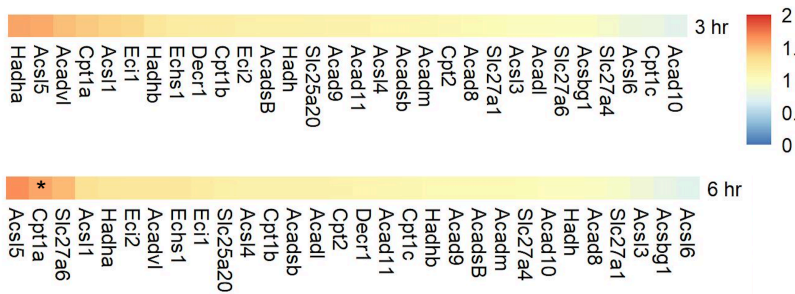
3 hr
Hadha Acsl5 Acadvl Cpt1a Acsl1 Eci1 Hadhb Echs1 Decr1 Cpt1b Eci2 AcadsB Hadh Slc25a20 Acad9 Acad11 Acsl4 Acadsb Acadm Cpt2 Acad8 Slc27a1 Acsl3 Acadl Slc27a6 Acsbg1 Slc27a4 Acsl6 Cpt1c Acad10

2
1.5
1
0.5
0

*
6 hr
Acsl5 Cpt1a Slc27a6 Acsl1 Hadha Eci2 Acadvl Echs1 Eci1 Slc25a20 Acsl4 Cpt1b Acadsb Acadl Cpt2 Decr1 Acad11 Cpt1c Hadhb Acad9 AcadsB Acadm Slc27a4 Acad10 Hadh Acad8 Slc27a1 Acsl3 Acsbg1 Acsl6